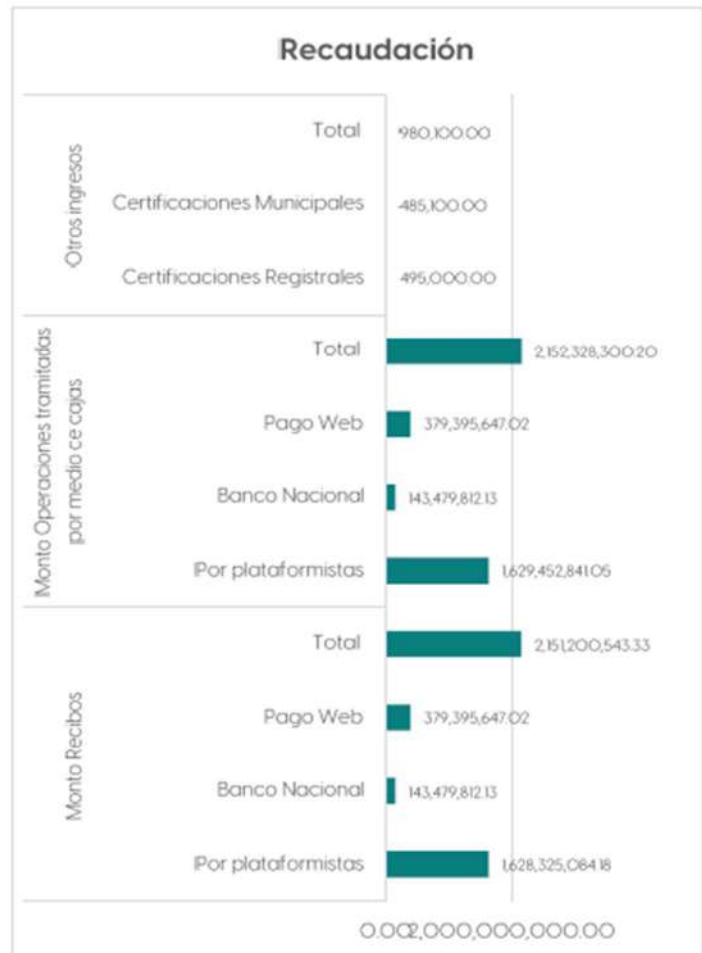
Recaudación

Otros ingresos
Total 980,100.00
Certificaciones Municipales 485,100.00
Certificaciones Registrales 495,000.00

Monto Operaciones tramitadas por medio ce cajas
Total 2,152,328,300.20
Pago Web 379,395,647.02
Banco Nacional 143,479,812.13
Por plataformistas 1,629,452,841.05

Monto Recibos
Total 2,151,200,543.33
Pago Web 379,395,647.02
Banco Nacional 143,479,812.13
Por plataformistas 1,628,325,084.18

0.00 2,000,000,000.00